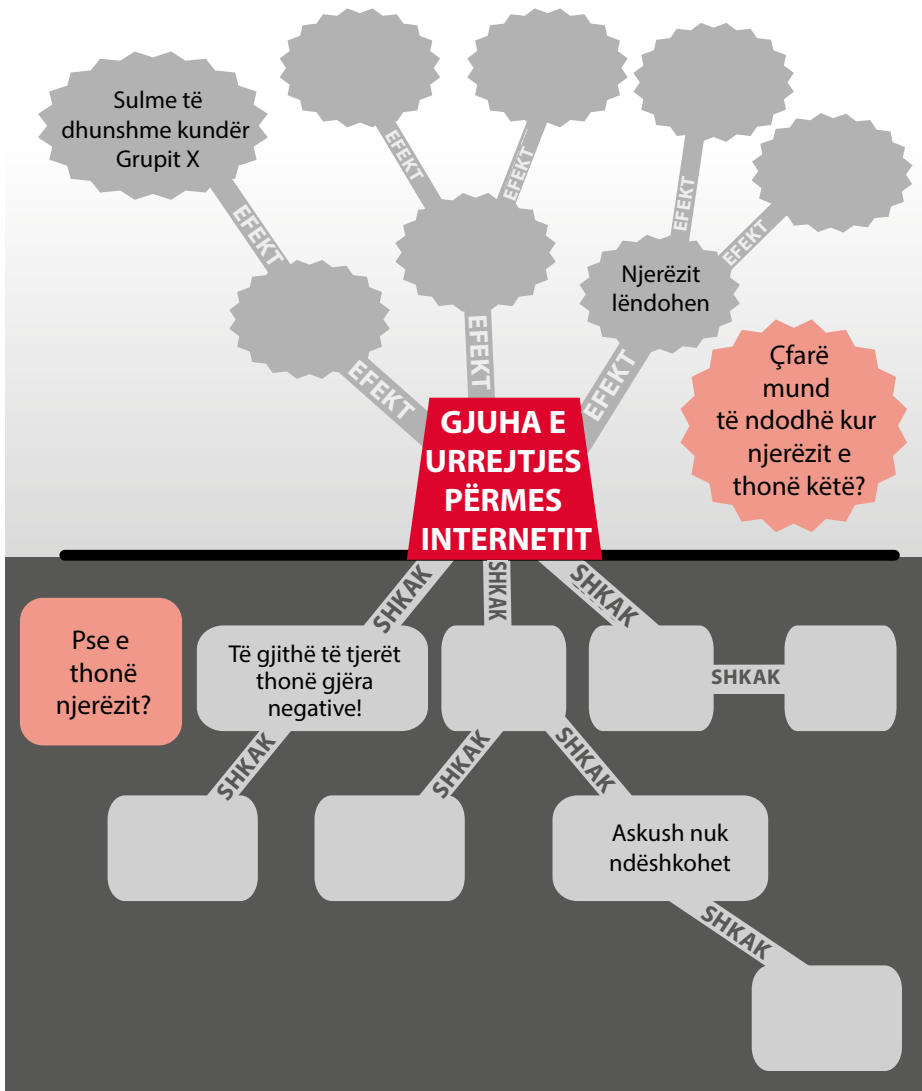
Sulme të dhunshme kundër Grupit X

EFEKT

EFEKT

EFEKT

EFEKT

EFEKT

EFEKT

EFEKT

EFEKT

Njerëzit lëndohen

Çfarë mund të ndodhë kur njerëzit e thonë këtë?

GJUHA E URREJTJES PËRMES INTERNETIT

SHKAK

SHKAK

SHKAK

Pse e thonë njerëzit?

Të gjithë të tjerët thonë gjëra negative!

SHKAK

SHKAK

SHKAK

SHKAK

Askush nuk ndëshkohet

SHKAK